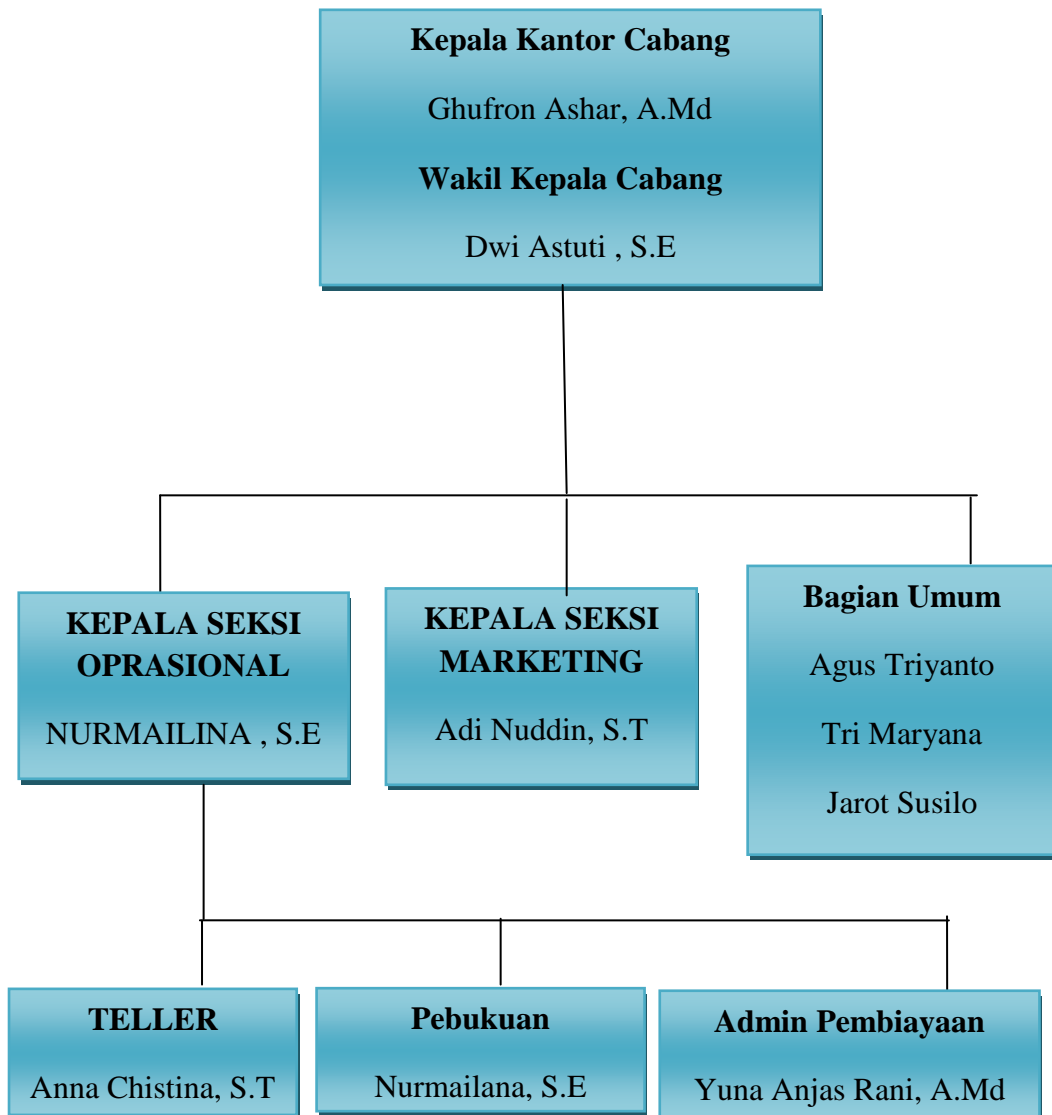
Kepala Kantor Cabang

Ghufron Ashar, A.Md

Wakil Kepala Cabang

Dwi Astuti , S.E

KEPALA SEKSI OPRASIONAL

NURMAILINA , S.E

KEPALA SEKSI MARKETING

Adi Nuddin, S.T

Bagian Umum

Agus Triyanto

Tri Maryana

Jarot Susilo

TELLER

Anna Chistina, S.T

Pebukuan

Nurmailana, S.E

Admin Pembiayaan

Yuna Anjas Rani, A.Md